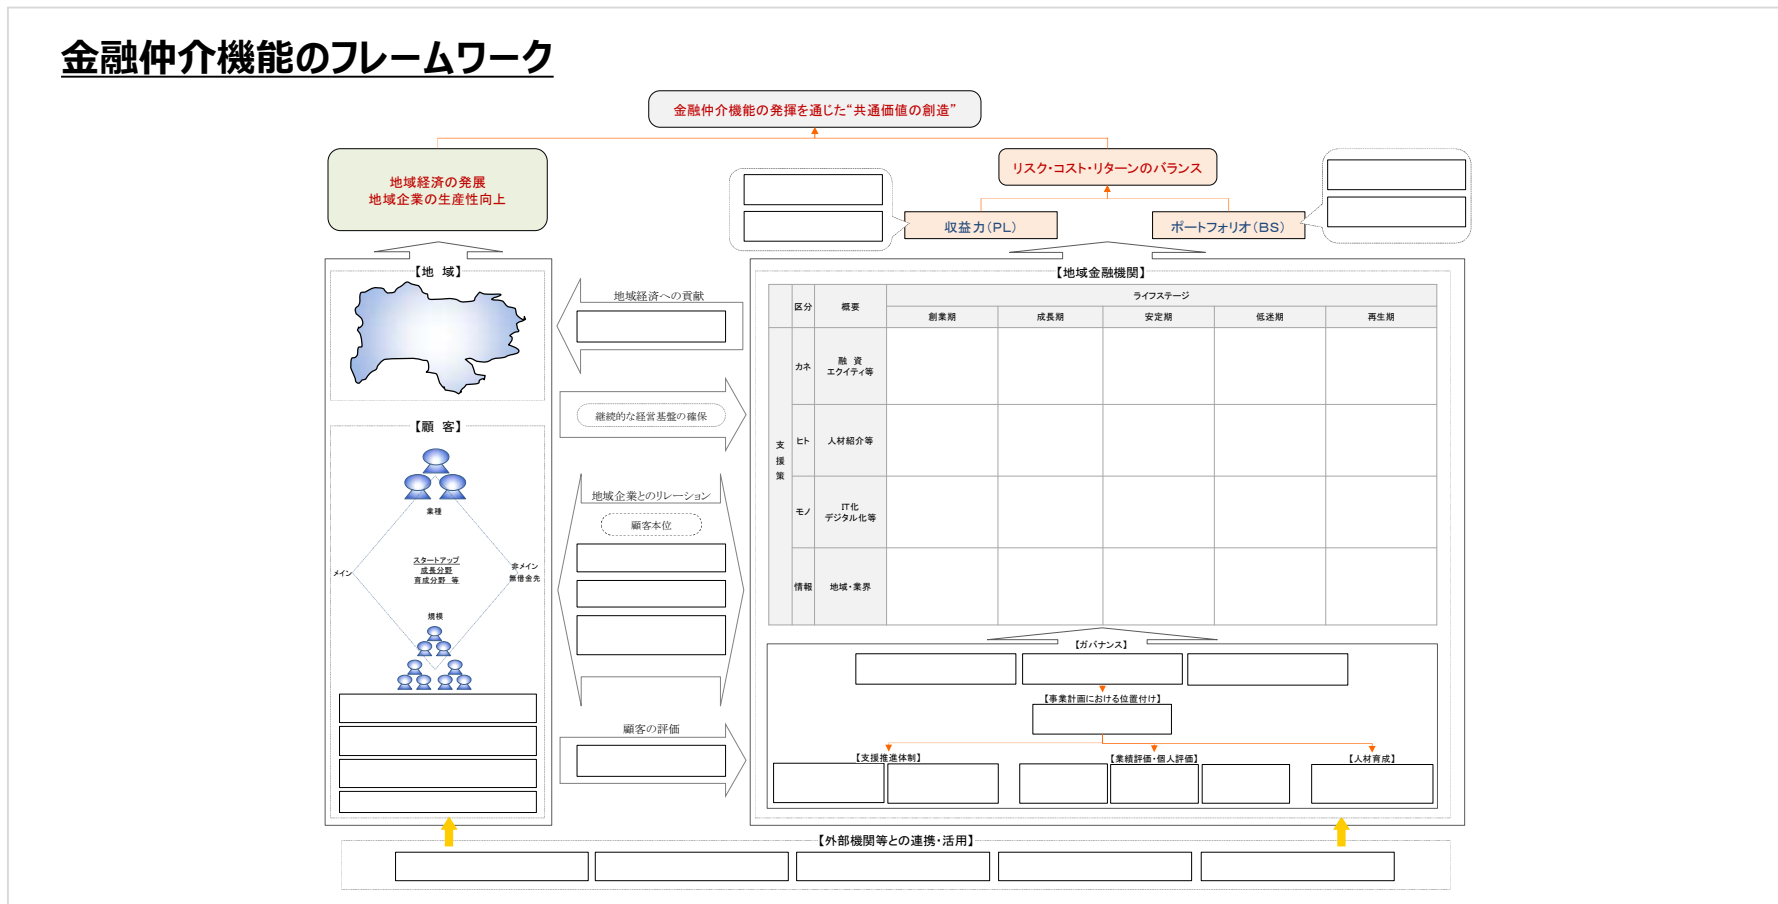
金融仲介機能のフレームワーク

金融仲介機能の発揮を通じた"共通価値の創造"

地域経済の発展
地域企業の生産性向上

リスク・コスト・リターンのバランス

収益力(PL)

ポートフォリオ(BS)

【地　域】

【顧　客】

業種

メイン

スタートアップ
成長分野
育成分野　等

非メイン
無借金先

規模

地域経済への貢献

継続的な経営基盤の確保

地域企業とのリレーション

顧客本位

顧客の評価

【地域金融機関】

| | 区分 | 概要 | ライフステージ | | | | |
|---|---|---|---|---|---|---|---|
| | | | 創業期 | 成長期 | 安定期 | 低迷期 | 再生期 |
| 支援策 | カネ | 融　資<br>エクイティ等 | | | | | |
| | ヒト | 人材紹介等 | | | | | |
| | モノ | IT化<br>デジタル化等 | | | | | |
| | 情報 | 地域・業界 | | | | | |

【ガバナンス】

【事業計画における位置付け】

【支援推進体制】

【業績評価・個人評価】

【人材育成】

【外部機関等との連携・活用】